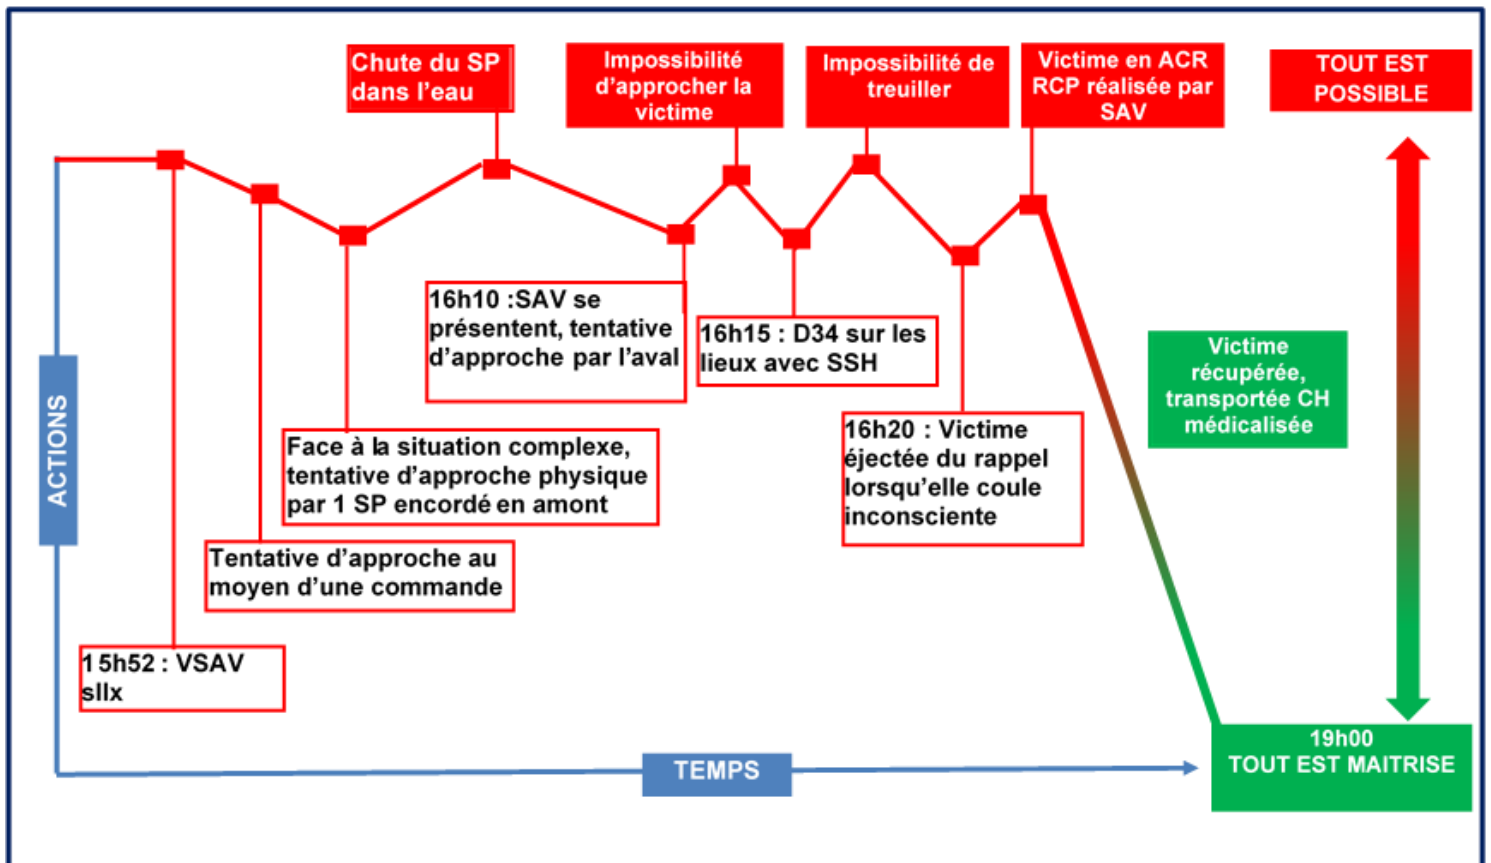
Chute du SP dans l'eau

Impossibilité d'approcher la victime

Impossibilité de treuiller

Victime en ACR RCP réalisée par SAV

TOUT EST POSSIBLE

ACTIONS

16h10 :SAV se présentent, tentative d'approche par l'aval

16h15 : D34 sur les lieux avec SSH

Victime récupérée, transportée CH médicalisée

Face à la situation complexe, tentative d'approche physique par 1 SP encordé en amont

16h20 : Victime éjectée du rappel lorsqu'elle coule inconsciente

Tentative d'approche au moyen d'une commande

15h52 : VSAV sllx

TEMPS

19h00
TOUT EST MAITRISE